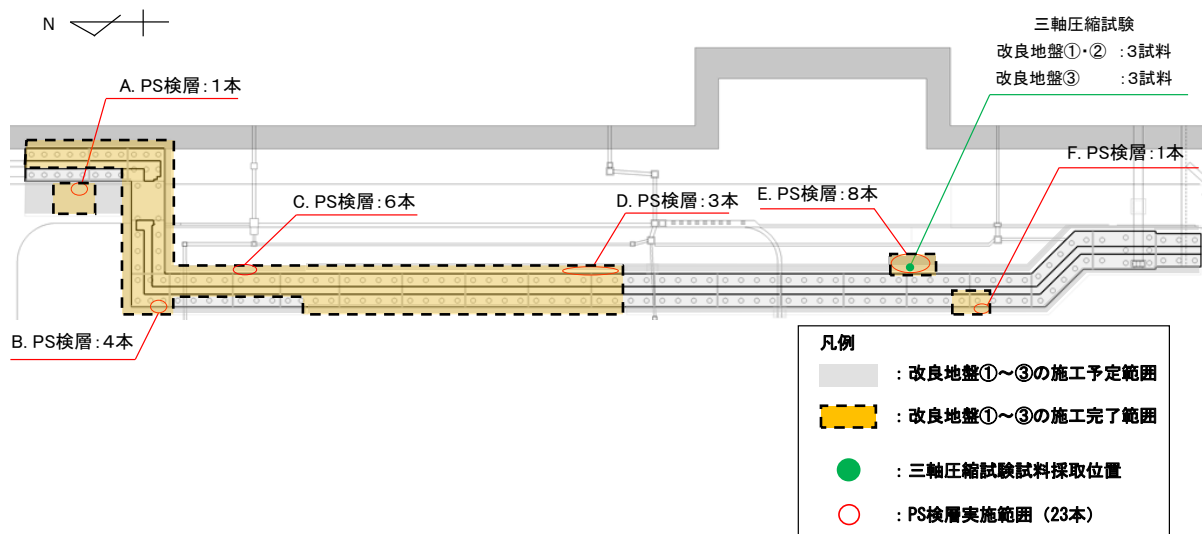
N

三軸圧縮試験
改良地盤①・② ：3試料
改良地盤③ ：3試料

A. PS検層：1本

C. PS検層：6本

D. PS検層：3本

E. PS検層：8本

F. PS検層：1本

B. PS検層：4本

凡例
：改良地盤①～③の施工予定範囲
：改良地盤①～③の施工完了範囲
：三軸圧縮試験試料採取位置
：PS検層実施範囲（23本）